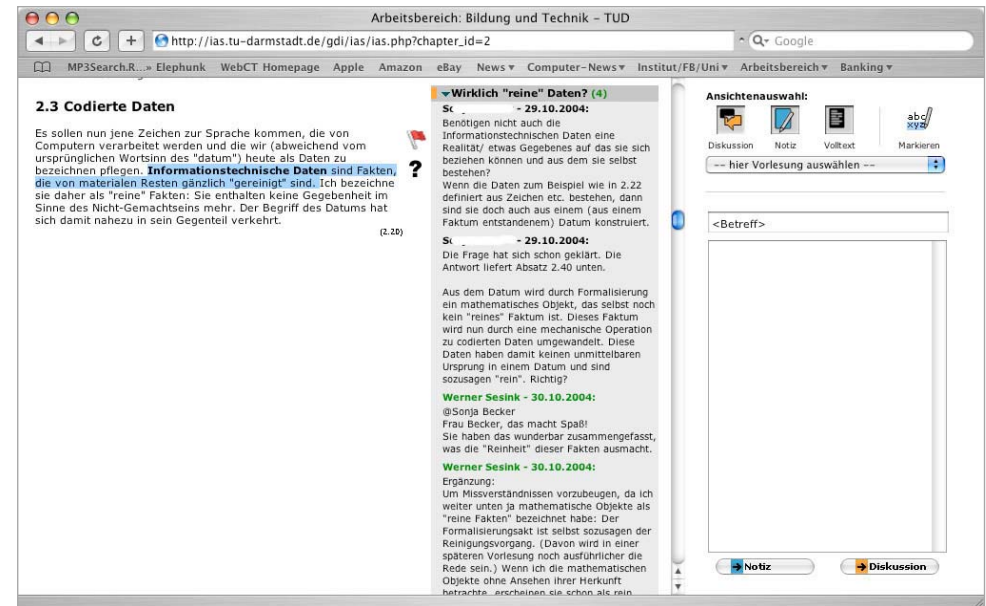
Arbeitsbereich: Bildung und Technik – TUD

http://ias.tu-darmstadt.de/gdi/ias/ias.php?chapter_id=2

Q▾ Google

MP3Search.R...» Elephunk WebCT Homepage Apple Amazon eBay News▾ Computer-News▾ Institut/FB/Uni▾ Arbeitsbereich▾ Banking▾

2.3 Codierte Daten

Es sollen nun jene Zeichen zur Sprache kommen, die von Computern verarbeitet werden und die wir (abweichend vom ursprünglichen Wortsinn des "datum") heute als Daten zu bezeichnen pflegen. **Informationstechnische Daten** sind Fakten, die von materialen Resten gänzlich "gereinigt" sind. Ich bezeichne sie daher als "reine" Fakten: Sie enthalten keine Gegebenheit im Sinne des Nicht-Gemachtseins mehr. Der Begriff des Datums hat sich damit nahezu in sein Gegenteil verkehrt.

(2.20)

?

Wirklich "reine" Daten? (4)

Sc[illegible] - 29.10.2004:
Benötigen nicht auch die Informationstechnischen Daten eine Realität/ etwas Gegebenes auf das sie sich beziehen können und aus dem sie selbst bestehen?
Wenn die Daten zum Beispiel wie in 2.22 definiert aus Zeichen etc. bestehen, dann sind sie doch auch aus einem (aus einem Faktum entstandenem) Datum konstruiert.

Sc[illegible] - 29.10.2004:
Die Frage hat sich schon geklärt. Die Antwort liefert Absatz 2.40 unten.

Aus dem Datum wird durch Formalisierung ein mathematisches Objekt, das selbst noch kein "reines" Faktum ist. Dieses Faktum wird nun durch eine mechanische Operation zu codierten Daten umgewandelt. Diese Daten haben damit keinen unmittelbaren Ursprung in einem Datum und sind sozusagen "rein". Richtig?

Werner Sesink - 30.10.2004:
@Sonja Becker
Frau Becker, das macht Spaß!
Sie haben das wunderbar zusammengefasst, was die "Reinheit" dieser Fakten ausmacht.

Werner Sesink - 30.10.2004:
Ergänzung:
Um Missverständnissen vorzubeugen, da ich weiter unten ja mathematische Objekte als "reine Fakten" bezeichnet habe: Der Formalisierungsakt ist selbst sozusagen der Reinigungsvorgang. (Davon wird in einer späteren Vorlesung noch ausführlicher die Rede sein.) Wenn ich die mathematischen Objekte ohne Ansehen ihrer Herkunft betrachte, erscheinen sie schon als rein

Ansichtenauswahl:

Diskussion Notiz Volltext Markieren

-- hier Vorlesung auswählen --

<Betreff>

Notiz

Diskussion